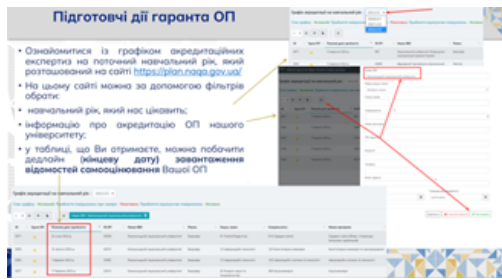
Підготовчі дії гаранта ОП

• Ознайомитися із графіком акредитаційних експертиз на поточний навчальний рік, який розташований на сайті https://plan.naqa.gov.ua/

• На цьому сайті можна за допомогою фільтрів обрати:

• навчальний рік, який нас цікавить;

• інформацію про акредитацію ОП нашого університету;

• у таблиці, що Ви отримаєте, можна побачити дедлайн (кінцеву дату) завантаження відомостей самооцінювання Вашої ОП

Графік акредитації на навчальний рік

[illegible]